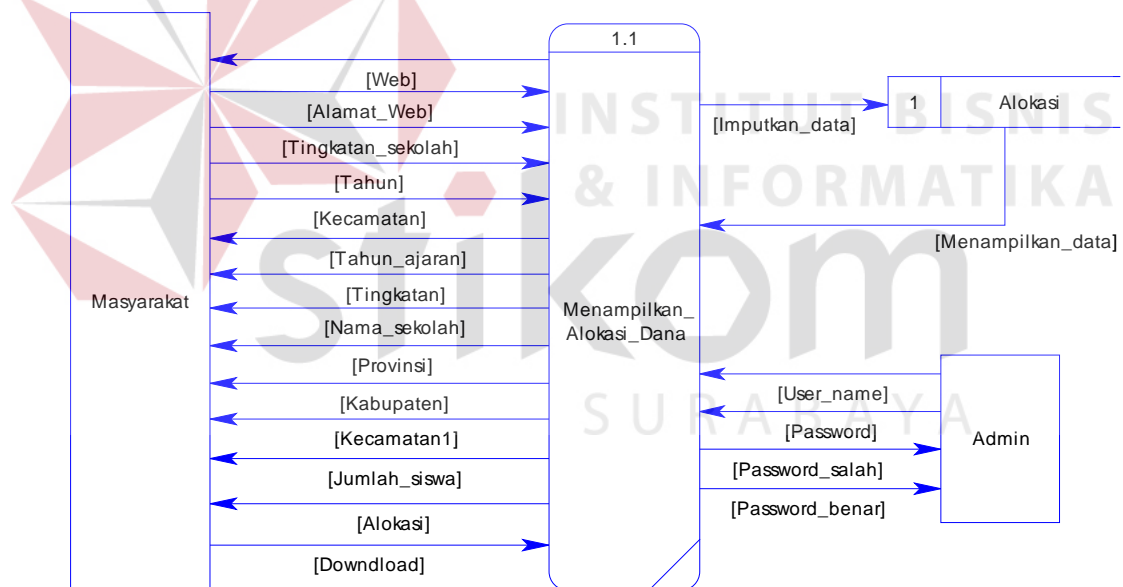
1.1

[Web]

[Alamat_Web]

[Tingkatan_sekolah]

[Tahun]

[Kecamatan]

[Tahun_ajaran]

[Tingkatan]

[Nama_sekolah]

[Provinsi]

[Kabupaten]

[Kecamatan1]

[Jumlah_siswa]

[Alokasi]

[Downdload]

Masyarakat

Menampilkan_Alokasi_Dana

[Imputkan_data]

1 | Alokasi

[Menampilkan_data]

[User_name]

[Password]

[Password_salah]

[Password_benar]

Admin

INSTITUT BISNIS & INFORMATIKA

stikom

SURABAYA